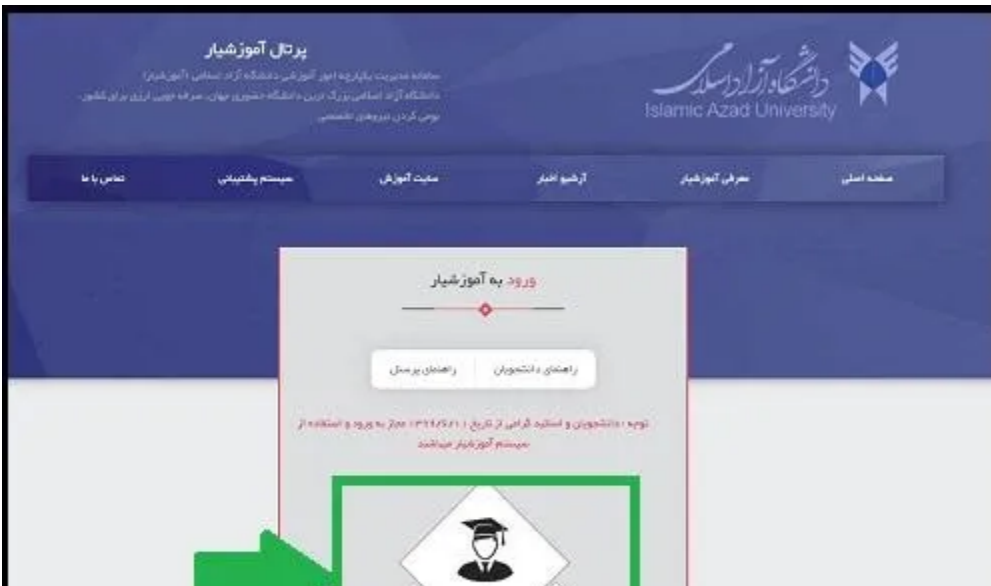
پرتال آموزشیار

سامانه مدیریت یکپارچه امور آموزشی دانشگاه آزاد اسلامی (آموزشیار) دانشگاه آزاد اسلامی بزرگ ترین دانشگاه حضوری جهان، عرضه جویی ارزی برای کشور، بومی کردن نیروهای تخصصی

دانشگاه آزاد اسلامی
Islamic Azad University

صفحه اصلی | معرفی آموزشیار | آرشیو اخبار | سایت آموزش | سیستم پشتیبانی | تماس با ما

ورود به آموزشیار

راهنمای دانشجویان | راهنمای پرسنل

توجه : دانشجویان و اساتید گرامی از تاریخ ۱۳۹۹/۶/۱ مجاز به ورود و استفاده از سیستم آموزشیار میباشند